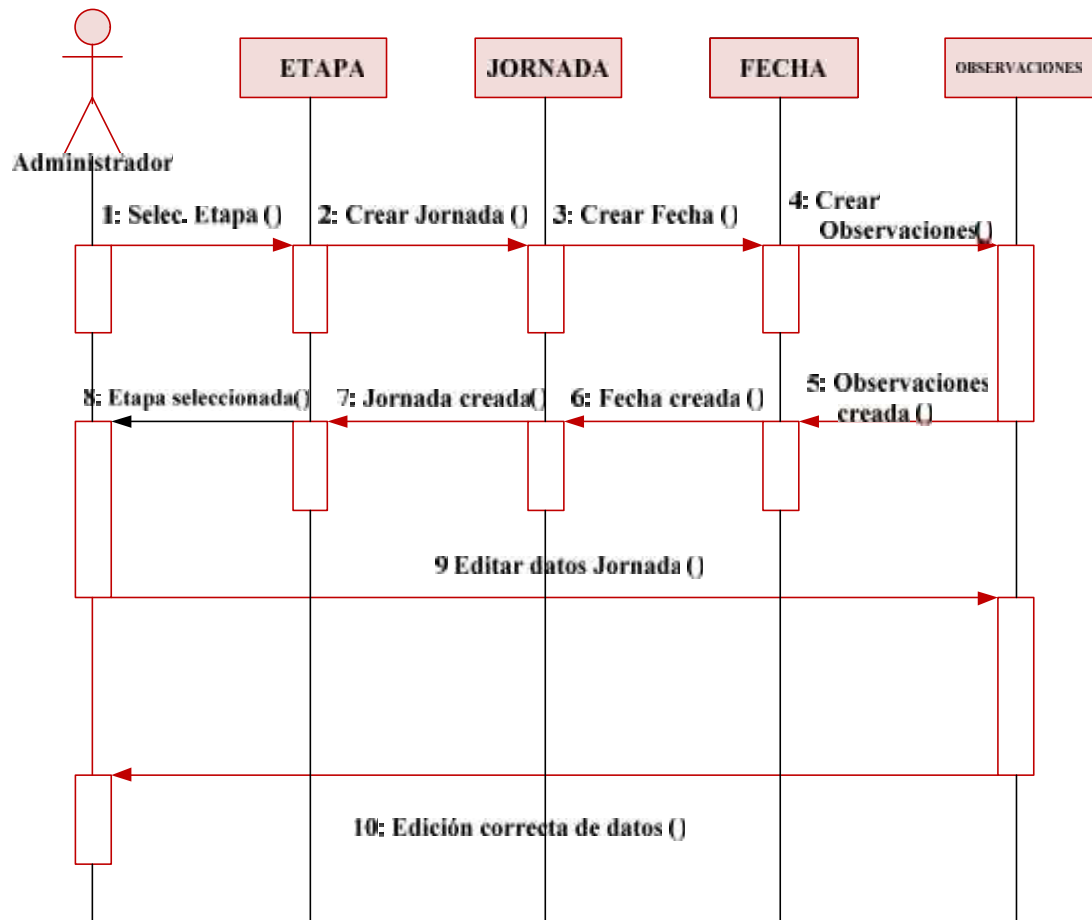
ETAPA

JORNADA

FECHA

OBSERVACIONES

Administrador

1: Selec. Etapa ()

2: Crear Jornada ()

3: Crear Fecha ()

4: Crear Observaciones()

8: Etapa seleccionada()

7: Jornada creada()

6: Fecha creada ()

5: Observaciones creada ()

9 Editar datos Jornada ()

10: Edición correcta de datos ()